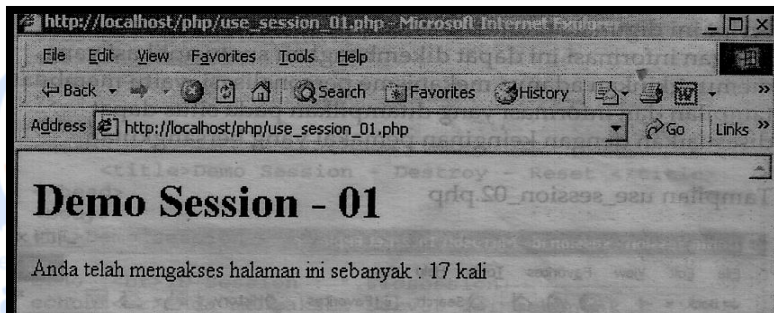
http://localhost/php/use_session_01.php - Microsoft Internet Explorer

File Edit View Favorites Tools Help

Back Search Favorites History

Address http://localhost/php/use_session_01.php Go Links »

Demo Session - 01

Anda telah mengakses halaman ini sebanyak : 17 kali